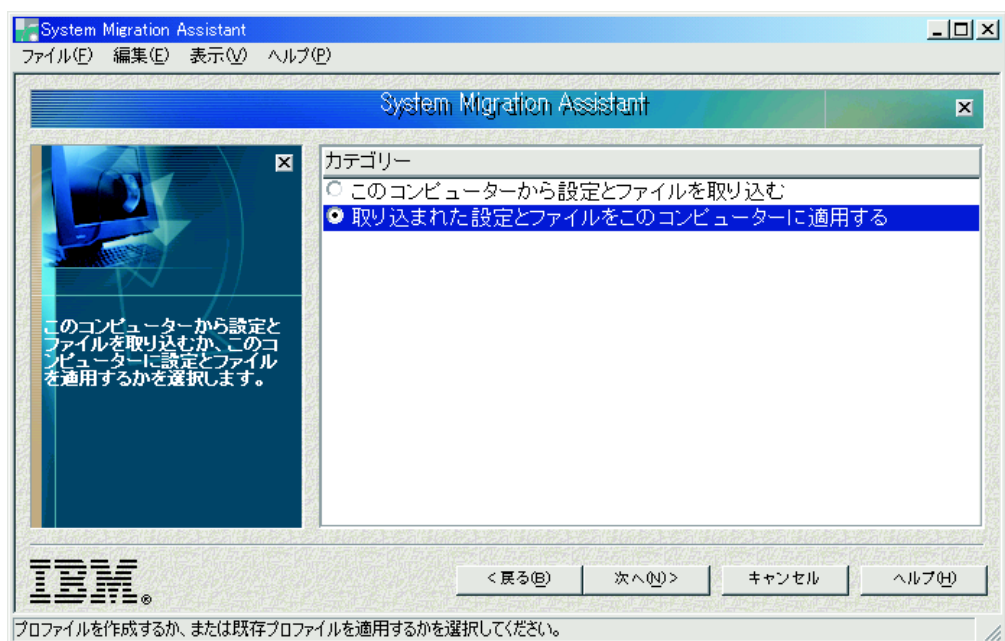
System Migration Assistant

ファイル(F) 編集(E) 表示(V) ヘルプ(P)

System Migration Assistant

このコンピューターから設定とファイルを取り込むか、このコンピューターに設定とファイルを適用するかを選択します。

カテゴリー

このコンピューターから設定とファイルを取り込む

取り込まれた設定とファイルをこのコンピューターに適用する

IBM

< 戻る(B)

次へ(N) >

キャンセル

ヘルプ(H)

プロファイルを作成するか、または既存プロファイルを適用するかを選択してください。